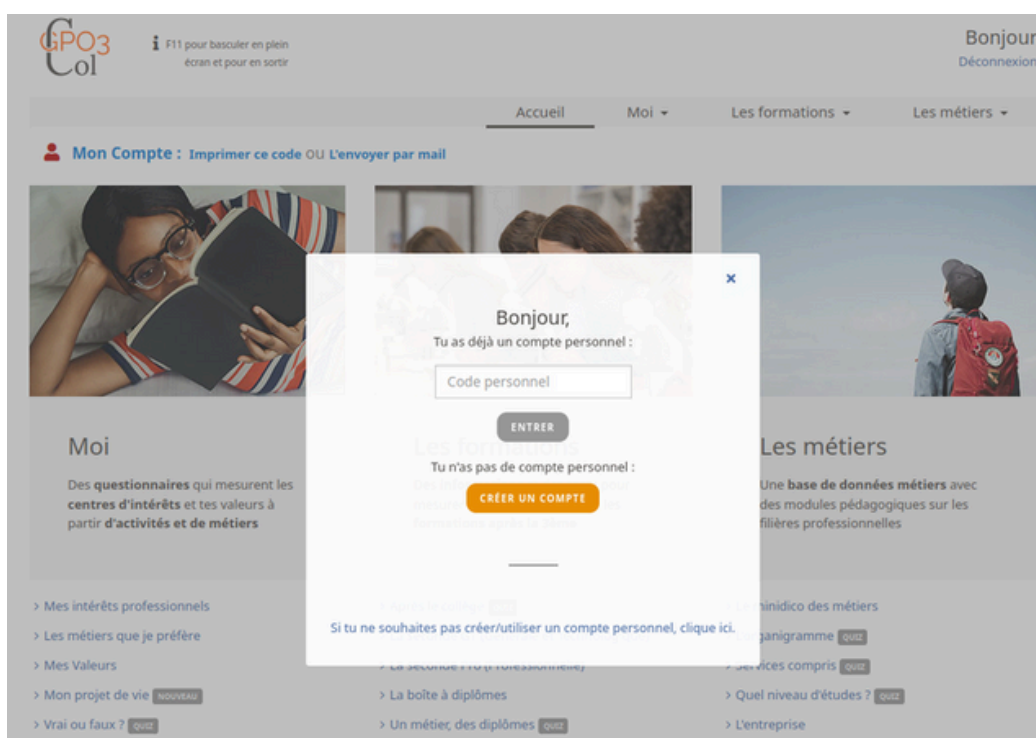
GPO3 Col

F11 pour basculer en plein écran et pour en sortir

Bonjour
Déconnexion

Accueil | Moi ▾ | Les formations ▾ | Les métiers ▾

Mon Compte : Imprimer ce code OU L'envoyer par mail

Moi

Des **questionnaires** qui mesurent les **centres d'intérêts** et tes valeurs à partir **d'activités et de métiers**

Les formations

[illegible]

Les métiers

Une **base de données métiers** avec des modules pédagogiques sur les filières professionnelles

×

Bonjour,

Tu as déjà un compte personnel :

Code personnel

ENTRER

Tu n'as pas de compte personnel :

CRÉER UN COMPTE

Si tu ne souhaites pas créer/utiliser un compte personnel, clique ici.

> Mes intérêts professionnels
> Les métiers que je préfère
> Mes Valeurs
> Mon projet de vie NOUVEAU
> Vrai ou faux ? QUIZ

> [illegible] QUIZ
> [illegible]
> La seconde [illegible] (Professionnelle)
> La boîte à diplômes
> Un métier, des diplômes QUIZ

> Le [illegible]inidico des métiers
> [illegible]ganigramme QUIZ
> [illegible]vices compris QUIZ
> Quel niveau d'études ? QUIZ
> L'entreprise